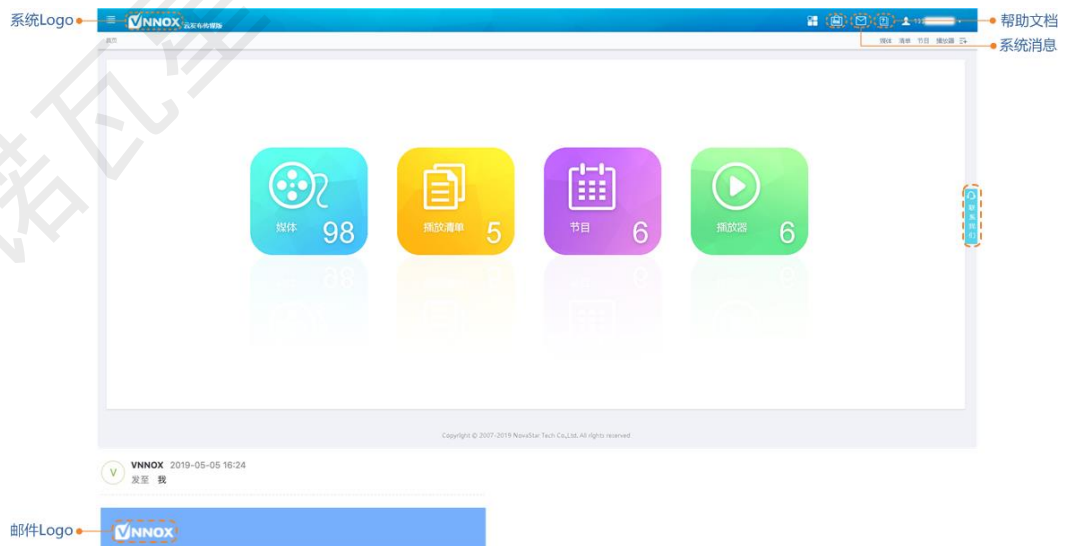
系统Logo

VNNOX 云发布传媒版

帮助文档

系统消息

首页

媒体 清单 节目 播放器

媒体 98

播放清单 5

节目 6

播放器 6

联系我们

Copyright © 2007-2019 NovaStar Tech Co.,Ltd. All rights reserved.

VNNOX 2019-05-05 16:24
发至 我

邮件Logo

VNNOX